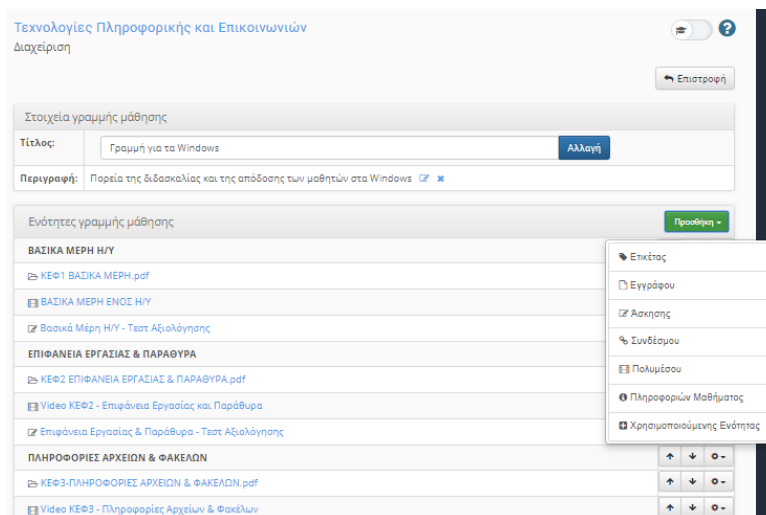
Τεχνολογίες Πληροφορικής και Επικοινωνιών
Διαχείριση

Επιστροφή

Στοιχεία γραμμής μάθησης

Τίτλος: Γραμμή για τα Windows Αλλαγή

Περιγραφή: Πορεία της διδασκαλίας και της απόδοσης των μαθητών στα Windows

Ενότητες γραμμής μάθησης

Προσθήκη

ΒΑΣΙΚΑ ΜΕΡΗ Η/Υ

ΚΕΦ1 ΒΑΣΙΚΑ ΜΕΡΗ.pdf

ΒΑΣΙΚΑ ΜΕΡΗ ΕΝΟΣ Η/Υ

Βασικά Μέρη Η/Υ - Τεστ Αξιολόγησης

ΕΠΙΦΑΝΕΙΑ ΕΡΓΑΣΙΑΣ & ΠΑΡΑΘΥΡΑ

ΚΕΦ2 ΕΠΙΦΑΝΕΙΑ ΕΡΓΑΣΙΑΣ & ΠΑΡΑΘΥΡΑ.pdf

Video ΚΕΦ2 - Επιφάνεια Εργασίας και Παράθυρα

Επιφάνεια Εργασίας & Παράθυρα - Τεστ Αξιολόγησης

ΠΛΗΡΟΦΟΡΙΕΣ ΑΡΧΕΙΩΝ & ΦΑΚΕΛΩΝ

ΚΕΦ3-ΠΛΗΡΟΦΟΡΙΕΣ ΑΡΧΕΙΩΝ & ΦΑΚΕΛΩΝ.pdf

Video ΚΕΦ3 - Πληροφορίες Αρχείων & Φακέλων

Ετικέτας
Εγγράφου
Άσκησης
Συνδέσμου
Πολυμέσου
Πληροφοριών Μαθήματος
Χρησιμοποιούμενης Ενότητας